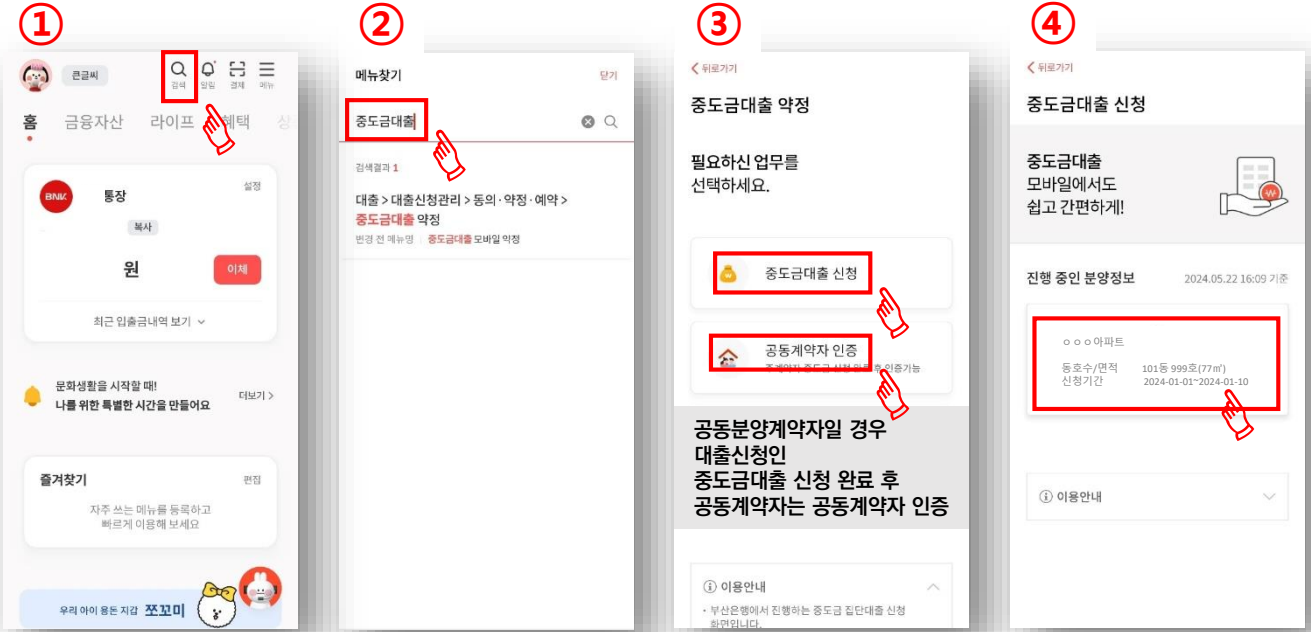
①

큰글씨
검색 알림 결제 메뉴

홈 금융자산 라이프 혜택 상

BNK 통장 설정
복사
원 이체
최근 입출금내역 보기

문화생활을 시작할 때!
나를 위한 특별한 시간을 만들어요
더보기 >

즐겨찾기 편집
자주 쓰는 메뉴를 등록하고
빠르게 이용해 보세요

우리 아이 용돈 지갑 쪼꼬미

②

메뉴찾기 닫기

중도금대출

검색결과 1
대출 > 대출신청관리 > 동의·약정·예약 > 중도금대출 약정
변경 전 메뉴명 : 중도금대출 모바일 약정

③

< 뒤로가기
중도금대출 약정

필요하신 업무를
선택하세요.

중도금대출 신청

공동계약자 인증
주계약자 중도금 신청 완료 후 인증가능

공동분양계약자일 경우
대출신청인
중도금대출 신청 완료 후
공동계약자는 공동계약자 인증

ⓘ 이용안내
• 부산은행에서 진행하는 중도금 집단대출 신청 화면입니다.

④

< 뒤로가기
중도금대출 신청

중도금대출
모바일에서도
쉽고 간편하게!

진행 중인 분양정보 2024.05.22 16:09 기준

○○○아파트
동호수/면적 101동 999호(77㎡)
신청기간 2024-01-01~2024-01-10

ⓘ 이용안내